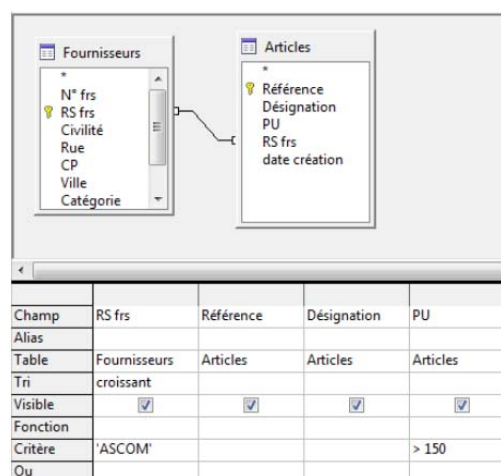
Fournisseurs
*
N° frs
RS frs
Civilité
Rue
CP
Ville
Catégorie

Articles
*
Référence
Désignation
PU
RS frs
date création

| Champ | RS frs | Référence | Désignation | PU |
|---|---|---|---|---|
| Alias | | | | |
| Table | Fournisseurs | Articles | Articles | Articles |
| Tri | croissant | | | |
| Visible | ☑ | ☑ | ☑ | ☑ |
| Fonction | | | | |
| Critère | 'ASCOM' | | | > 150 |
| Ou | | | | |